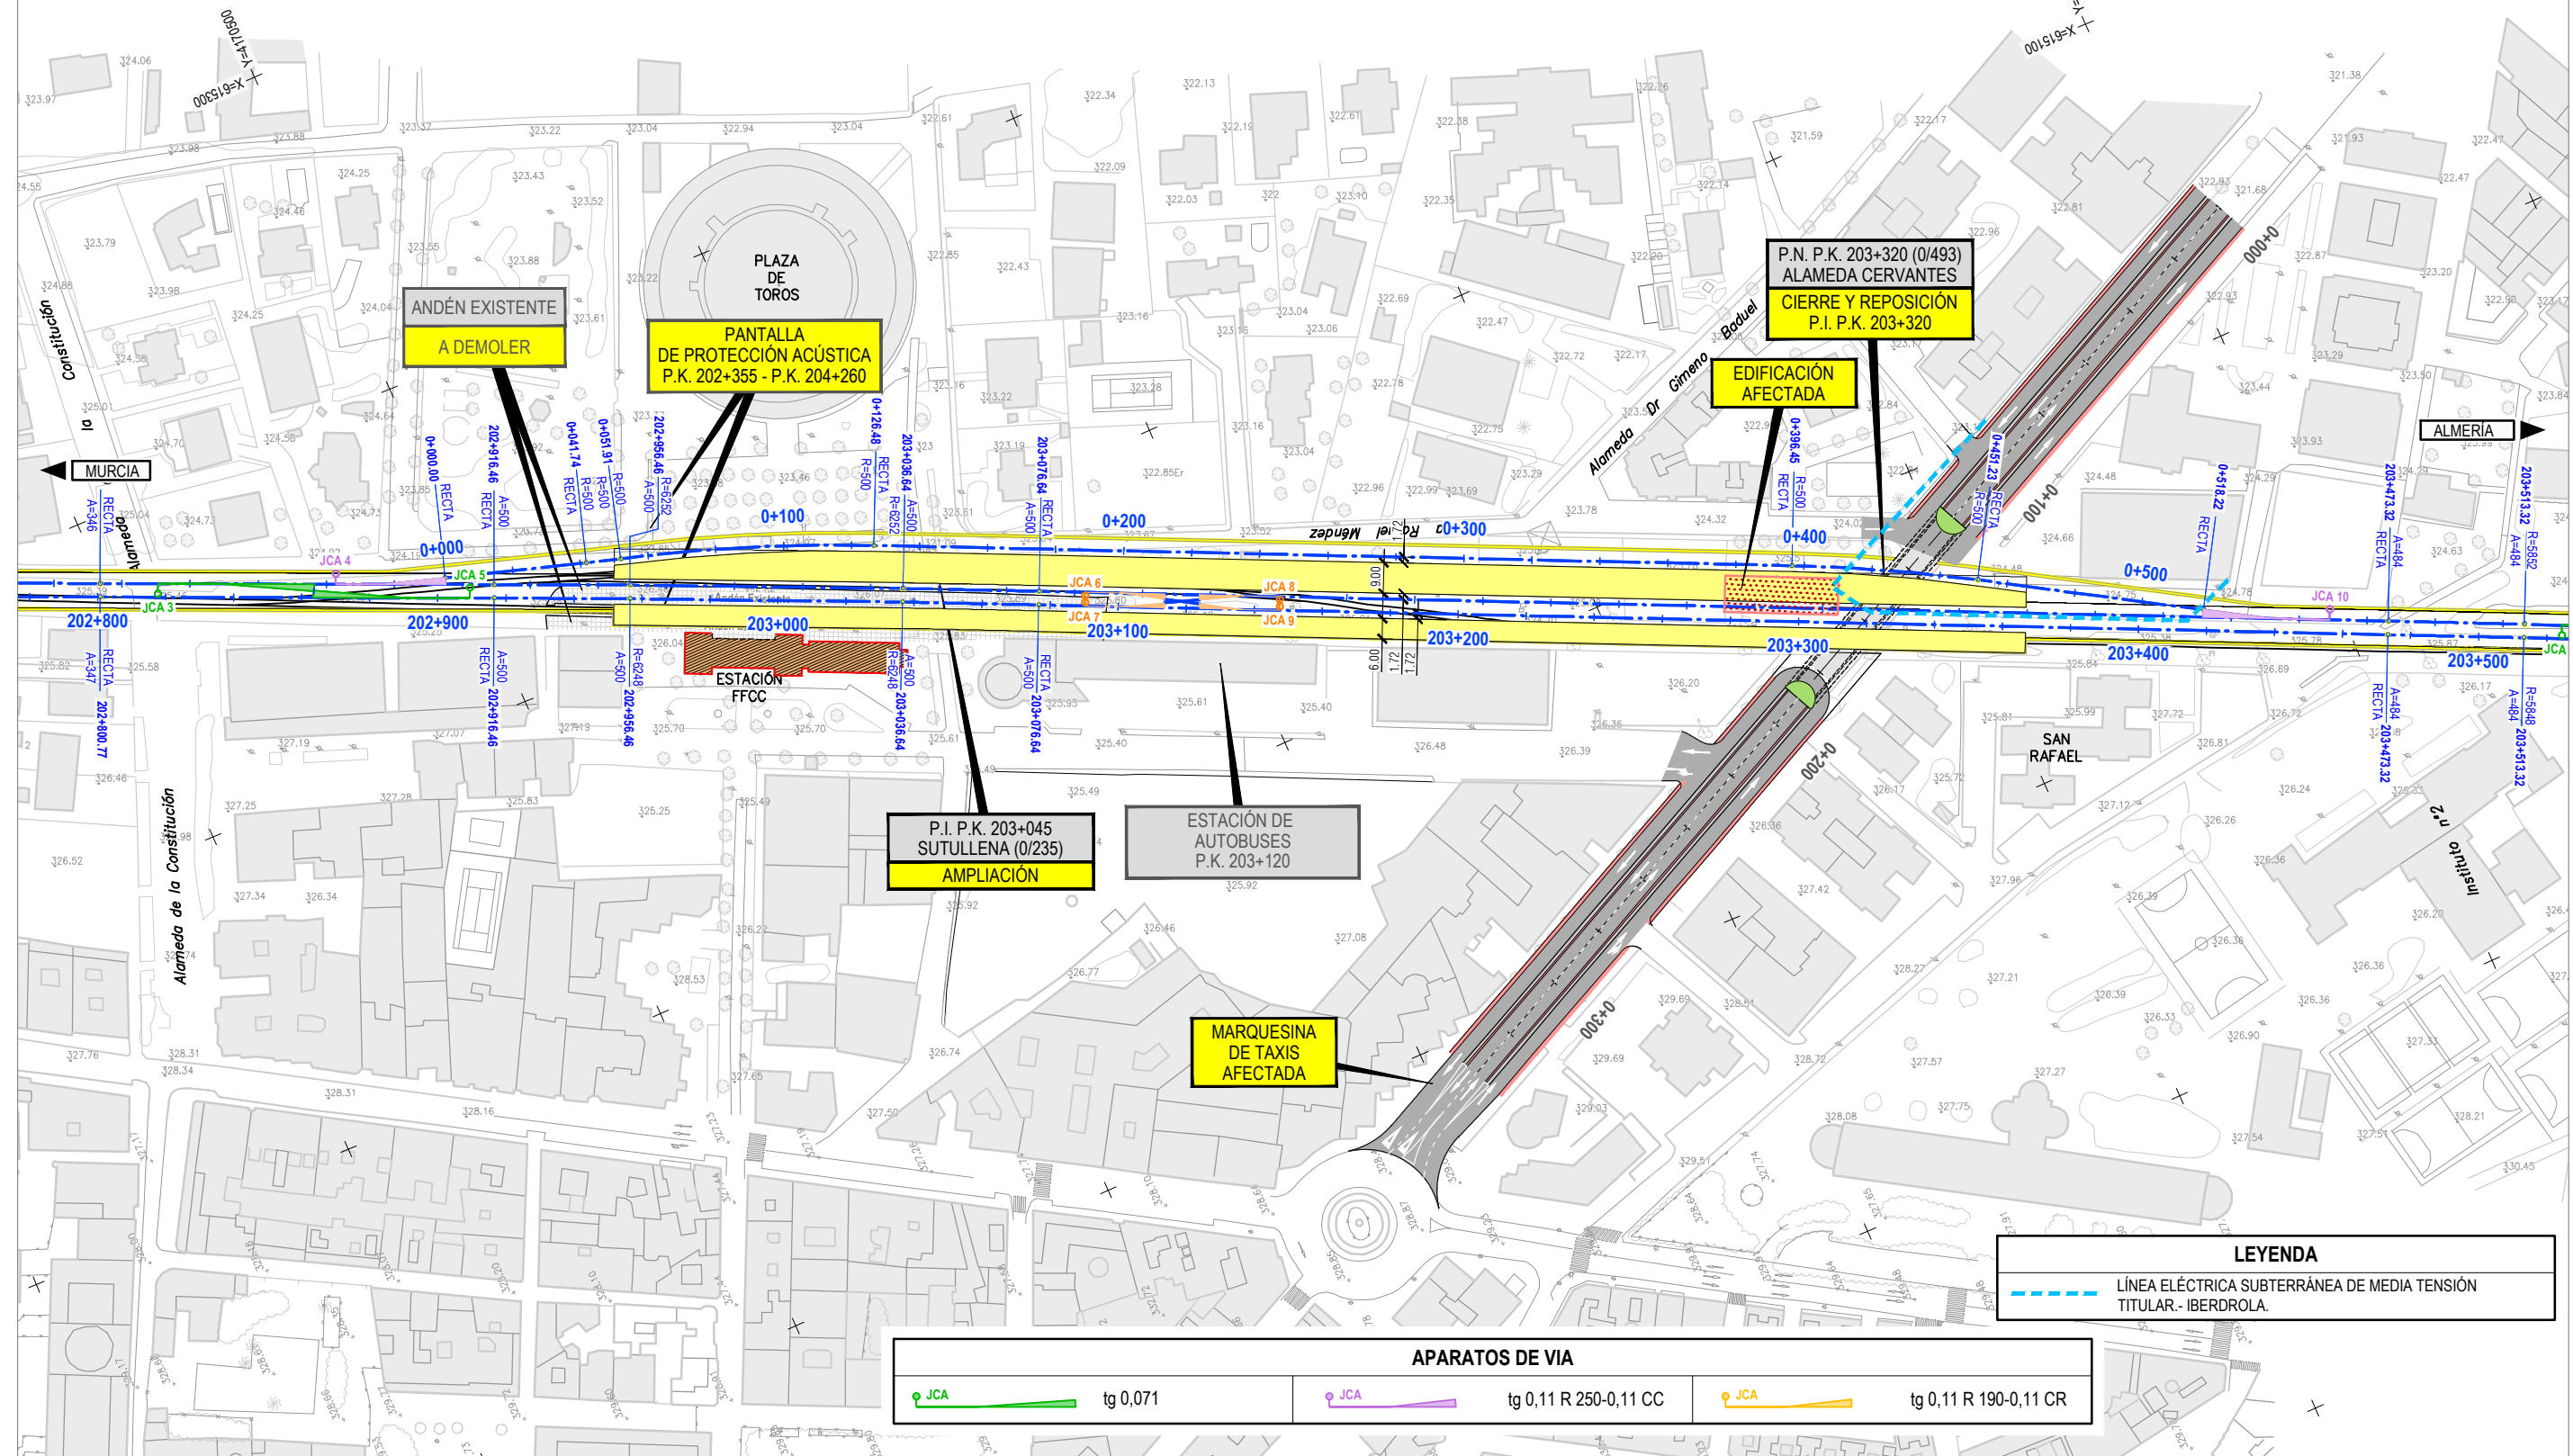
ANDÉN EXISTENTE
A DEMOLER

PLAZA
DE
TOROS

PANTALLA
DE PROTECCIÓN ACÚSTICA
P.K. 202+355 - P.K. 204+260

P.N. P.K. 203+320 (0/493)
ALAMEDA CERVANTES
CIERRE Y REPOSICIÓN
P.I. P.K. 203+320

EDIFICACIÓN
AFECTADA

Alameda Dr Gimeno Baduel

MURCIA

ALMERÍA

Alameda de la Constitución

0+000
0+100
0+200
0+300
0+400
0+500

202+800
202+900
203+000
203+100
203+200
203+300
203+400
203+500

JCA 3
JCA 4
JCA 5
JCA 6
JCA 7
JCA 8
JCA 9
JCA 10

ESTACIÓN
FFCC

P.I. P.K. 203+045
SUTULLENA (0/235)
AMPLIACIÓN

ESTACIÓN DE
AUTOBUSES
P.K. 203+120

SAN
RAFAEL

Instituto nº2

MARQUESINA
DE TAXIS
AFECTADA

0+000
0+100
0+200
0+300

LEYENDA
LÍNEA ELÉCTRICA SUBTERRÁNEA DE MEDIA TENSIÓN
TITULAR.- IBERDROLA.

APARATOS DE VIA
| JCA | tg 0,071 | JCA | tg 0,11 R 250-0,11 CC | JCA | tg 0,11 R 190-0,11 CR |